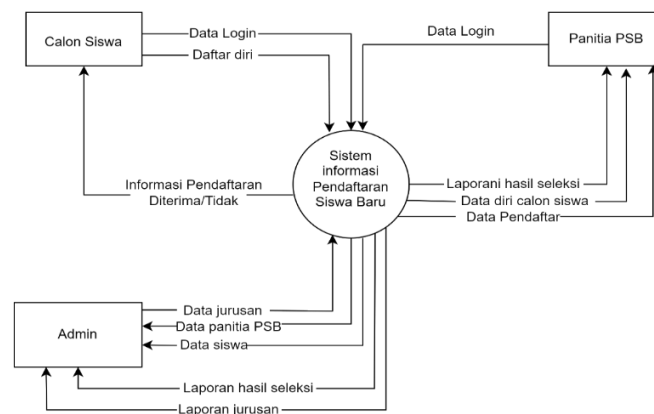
Calon Siswa

Data Login

Daftar diri

Data Login

Panitia PSB

Sistem informasi Pendaftaran Siswa Baru

Informasi Pendaftaran Diterima/Tidak

Laporani hasil seleksi

Data diri calon siswa

Data Pendaftar

Admin

Data jurusan

Data panitia PSB

Data siswa

Laporan hasil seleksi

Laporan jurusan